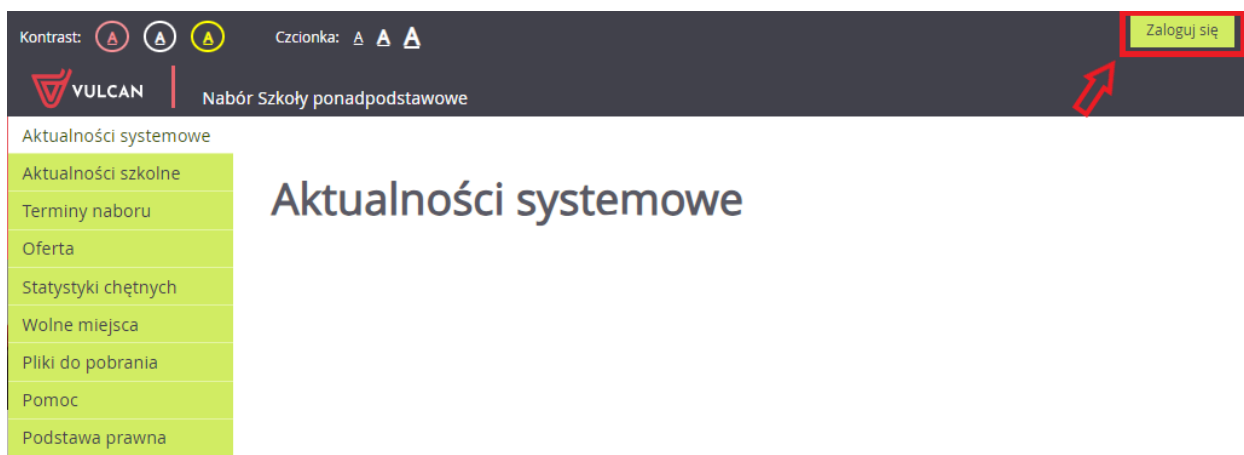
Kontrast: A A A Czcionka: A A A

Zaloguj się

VULCAN

Nabór Szkoły ponadpodstawowe

Aktualności systemowe
Aktualności szkolne
Terminy naboru
Oferta
Statystyki chętnych
Wolne miejsca
Pliki do pobrania
Pomoc
Podstawa prawna

Aktualności systemowe